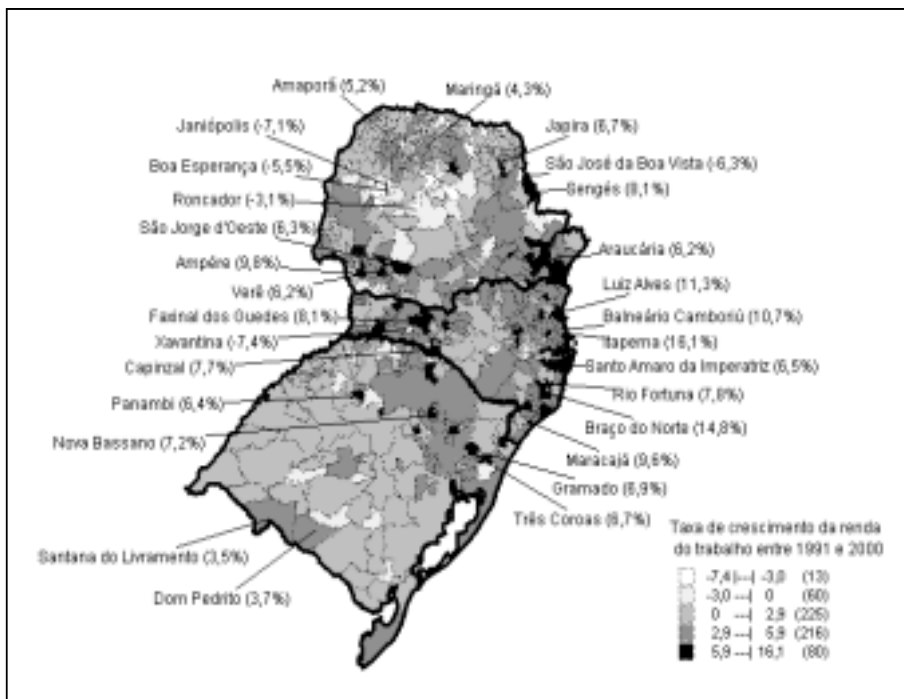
Amaporã (5,2%)
Maringá (4,3%)
Janiópolis (-7,1%)
Japira (8,7%)
Boa Esperança (-5,5%)
São José da Boa Vista (-6,3%)
Sengés (8,1%)
Roncador (-3,1%)
São Jorge d'Oeste (6,3%)
Araucária (6,2%)
Ampére (9,8%)
Verê (6,2%)
Luiz Alves (11,3%)
Faxinal dos Guedes (8,1%)
Balneário Camboriú (10,7%)
Xavantina (-7,4%)
Itapema (16,1%)
Capinzal (7,7%)
Santo Amaro da Imperatriz (6,5%)
Rio Fortuna (7,8%)
Panambi (6,4%)
Braço do Norte (14,8%)
Nova Bassano (7,2%)
Maracajá (9,6%)
Gramado (6,9%)
Três Coroas (6,7%)
Santana do Livramento (3,5%)
Dom Pedrito (3,7%)

Taxa de crescimento da renda do trabalho entre 1991 e 2000

-7,4 |--| -3,0 (13)
-3,0 --| 0 (60)
0 --| 2,9 (225)
2,9 --| 5,9 (216)
5,9 --| 16,1 (80)